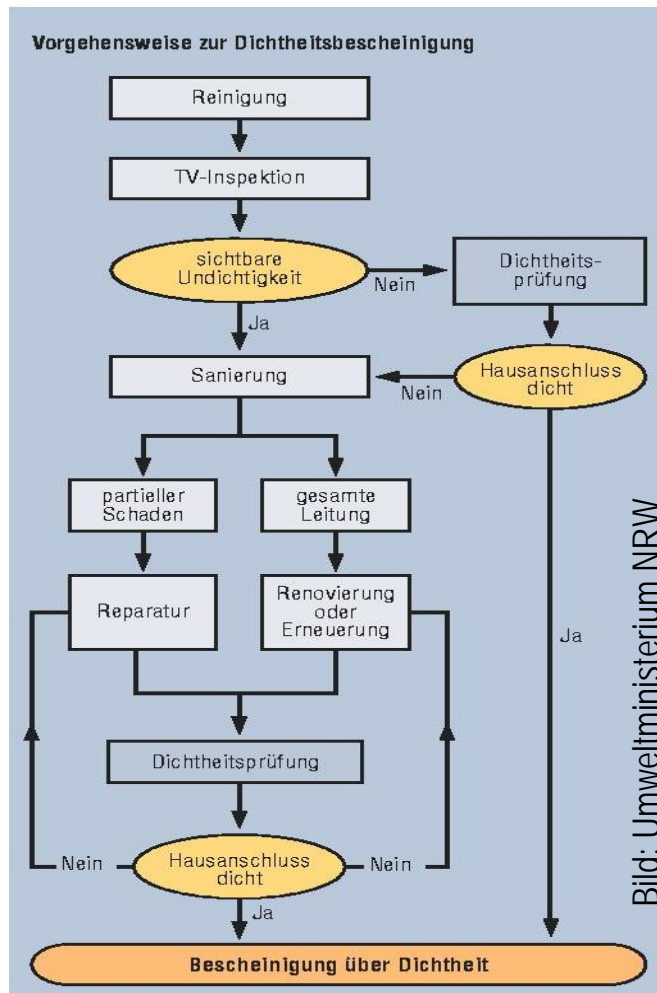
Vorgehensweise zur Dichtheitsbescheinigung

Reinigung

TV-Inspektion

sichtbare Undichtigkeit

Nein

Dichtheitsprüfung

Ja

Sanierung

Nein

Hausanschluss dicht

partieller Schaden

gesamte Leitung

Reparatur

Renovierung oder Erneuerung

Ja

Dichtheitsprüfung

Nein

Hausanschluss dicht

Nein

Ja

Bescheinigung über Dichtheit

Bild: Umweltministerium NRW